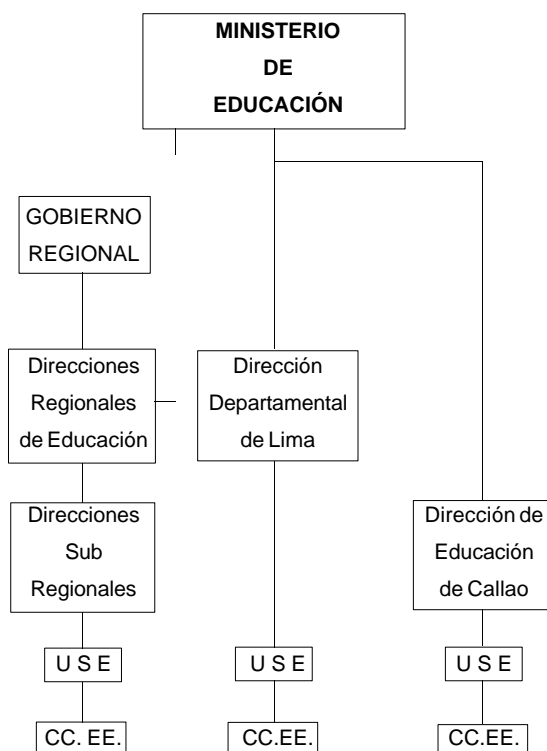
MINISTERIO DE EDUCACIÓN

GOBIERNO REGIONAL

Direcciones Regionales de Educación

Dirección Departamental de Lima

Direcciones Sub Regionales

Dirección de Educación de Callao

U S E

U S E

U S E

CC. EE.

CC.EE.

CC.EE.